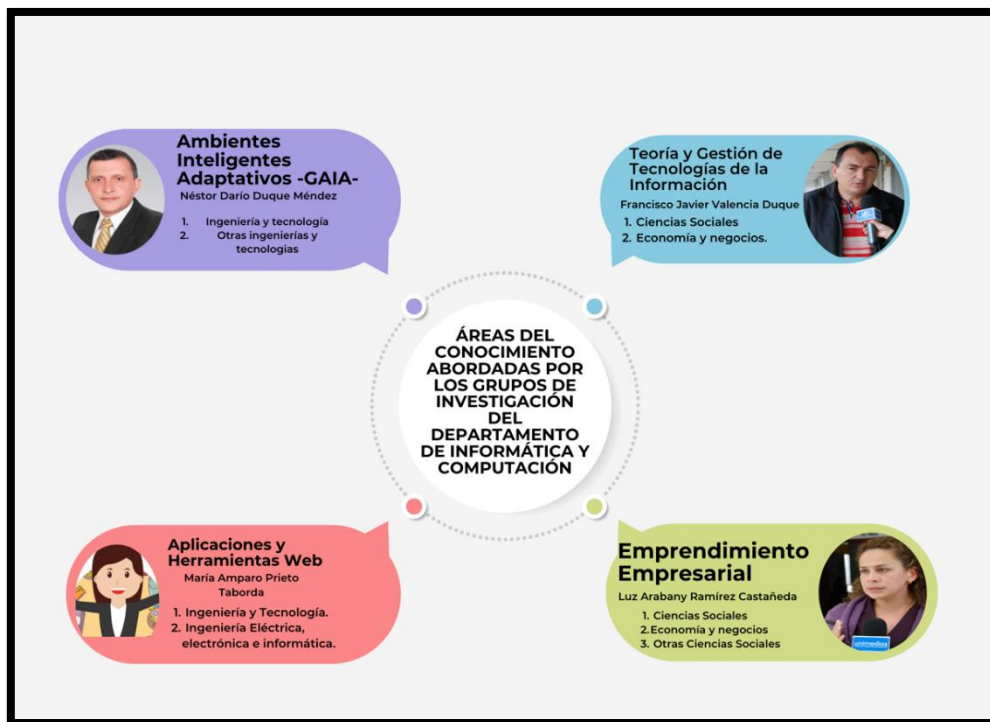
Ambientes Inteligentes Adaptativos -GAIA-
Néstor Darío Duque Méndez
1. Ingeniería y tecnología
2. Otras ingenierías y tecnologías

Teoría y Gestión de Tecnologías de la Información
Francisco Javier Valencia Duque
1. Ciencias Sociales
2. Economía y negocios.

ÁREAS DEL CONOCIMIENTO ABORDADAS POR LOS GRUPOS DE INVESTIGACIÓN DEL DEPARTAMENTO DE INFORMÁTICA Y COMPUTACIÓN

Aplicaciones y Herramientas Web
María Amparo Prieto Taborda
1. Ingeniería y Tecnología.
2. Ingeniería Eléctrica, electrónica e informática.

Emprendimiento Empresarial
Luz Arabany Ramírez Castañeda
1. Ciencias Sociales
2. Economía y negocios
3. Otras Ciencias Sociales